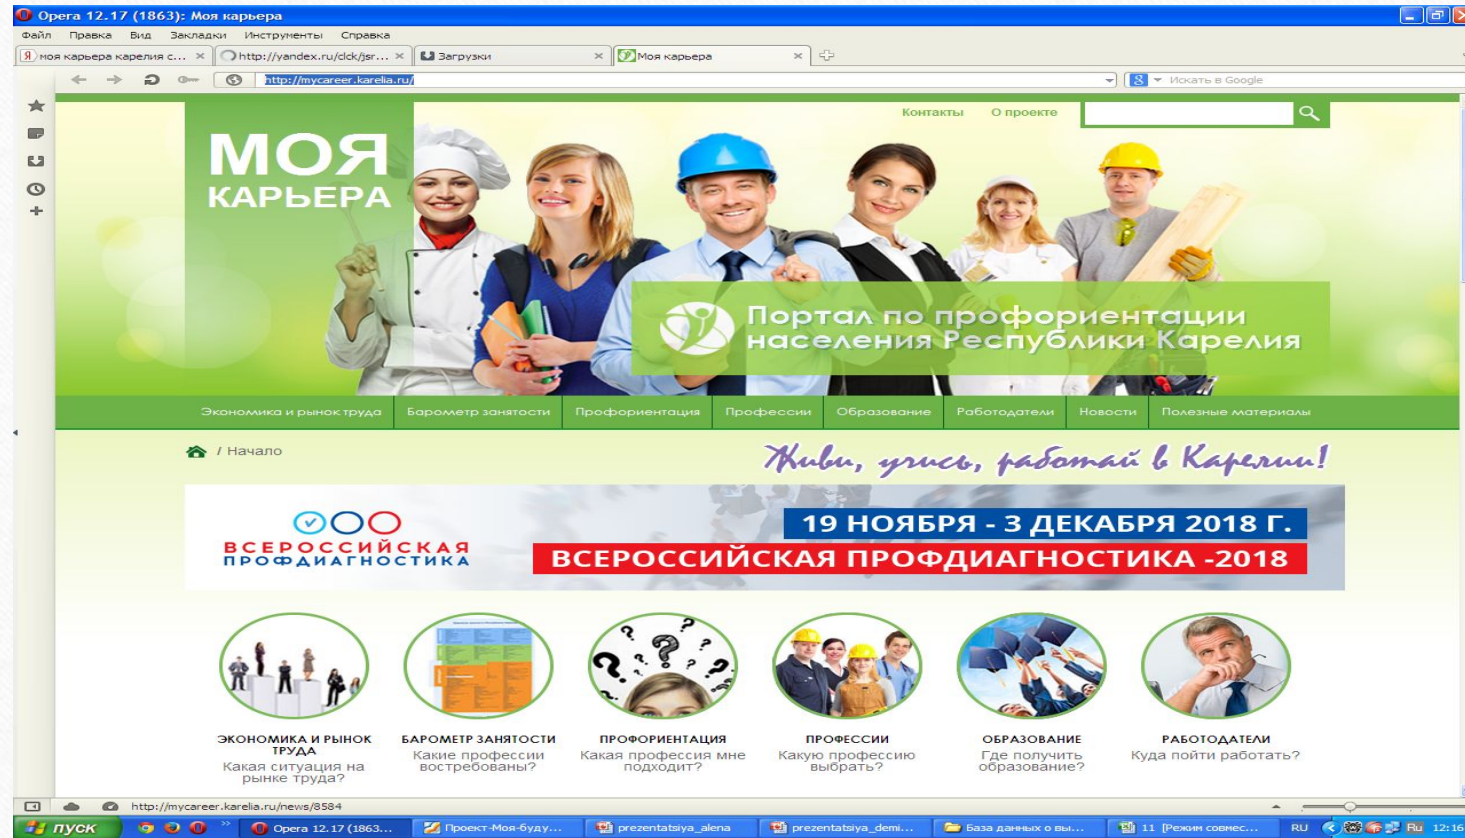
Opera 12.17 (1863): Моя карьера

Файл Правка Вид Закладки Инструменты Справка

моя карьера карелия с... × http://yandex.ru/clck/jsr... × Загрузки × Моя карьера ×

http://mycareer.karelia.ru/

Искать в Google

Контакты О проекте

МОЯ КАРЬЕРА

Портал по профориентации населения Республики Карелия

Экономика и рынок труда | Барометр занятости | Профориентация | Профессии | Образование | Работодатели | Новости | Полезные материалы

/ Начало

Живи, учись, работай в Карелии!

ВСЕРОССИЙСКАЯ ПРОФДИАГНОСТИКА

19 НОЯБРЯ - 3 ДЕКАБРЯ 2018 Г.

ВСЕРОССИЙСКАЯ ПРОФДИАГНОСТИКА -2018

ЭКОНОМИКА И РЫНОК ТРУДА
Какая ситуация на рынке труда?

БАРОМЕТР ЗАНЯТОСТИ
Какие профессии востребованы?

ПРОФОРИЕНТАЦИЯ
Какая профессия мне подходит?

ПРОФЕССИИ
Какую профессию выбрать?

ОБРАЗОВАНИЕ
Где получить образование?

РАБОТОДАТЕЛИ
Куда пойти работать?

http://mycareer.karelia.ru/news/8584

пуск Opera 12.17 (1863... Проект-Моя-буду... prezentatsiya_alena prezentatsiya_demi... База данных о вы... 11 [Режим совмес... RU Ru 12:16